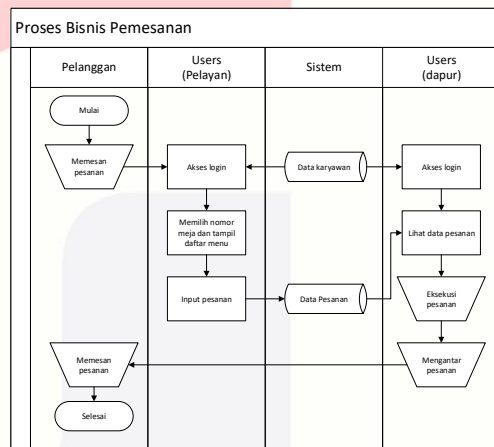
Proses Bisnis Pemesanan

Pelanggan

Users
(Pelayan)

Sistem

Users
(dapur)

Mulai

Memesan pesanan

Akses login

Data karyawan

Akses login

Memilih nomor meja dan tampil daftar menu

Lihat data pesanan

Input pesanan

Data Pesanan

Eksekusi pesanan

Memesan pesanan

Mengantar pesanan

Selesai